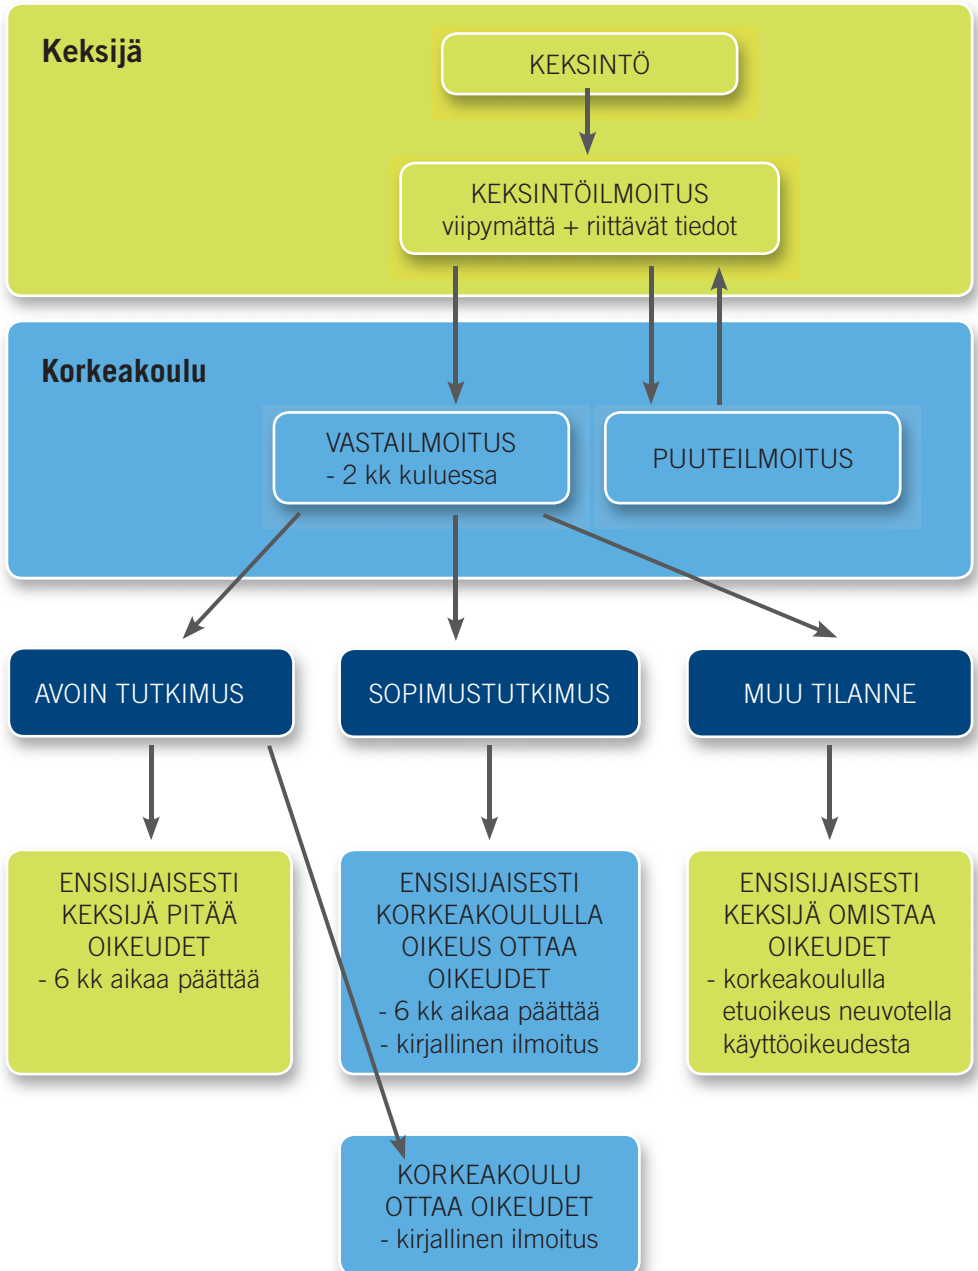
Keksijä

KEKSINTÖ

KEKSINTÖILMOITUS
viipymättä + riittävät tiedot

Korkeakoulu

VASTAILMOITUS
- 2 kk kuluessa

PUUTEILMOITUS

AVOIN TUTKIMUS

SOPIMUSTUTKIMUS

MUU TILANNE

ENSISIJAISESTI KEKSIJÄ PITÄÄ OIKEUDET
- 6 kk aikaa päättää

ENSISIJAISESTI KORKEAKOULULLA OIKEUS OTTAA OIKEUDET
- 6 kk aikaa päättää
- kirjallinen ilmoitus

ENSISIJAISESTI KEKSIJÄ OMISTAA OIKEUDET
- korkeakoululla etuoikeus neuvotella käyttöoikeudesta

KORKEAKOULU OTTAA OIKEUDET
- kirjallinen ilmoitus